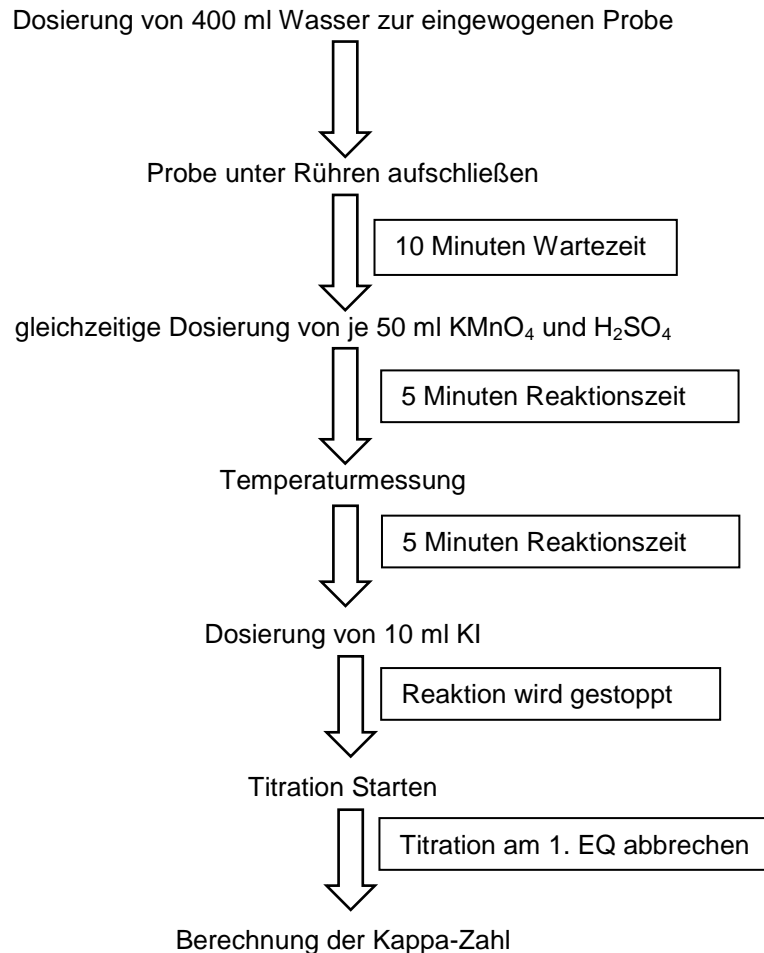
Dosierung von 400 ml Wasser zur eingewogenen Probe

Probe unter Rühren aufschließen

10 Minuten Wartezeit

gleichzeitige Dosierung von je 50 ml $KMnO_4$ und $H_2SO_4$

5 Minuten Reaktionszeit

Temperaturmessung

5 Minuten Reaktionszeit

Dosierung von 10 ml KI

Reaktion wird gestoppt

Titration Starten

Titration am 1. EQ abbrechen

Berechnung der Kappa-Zahl